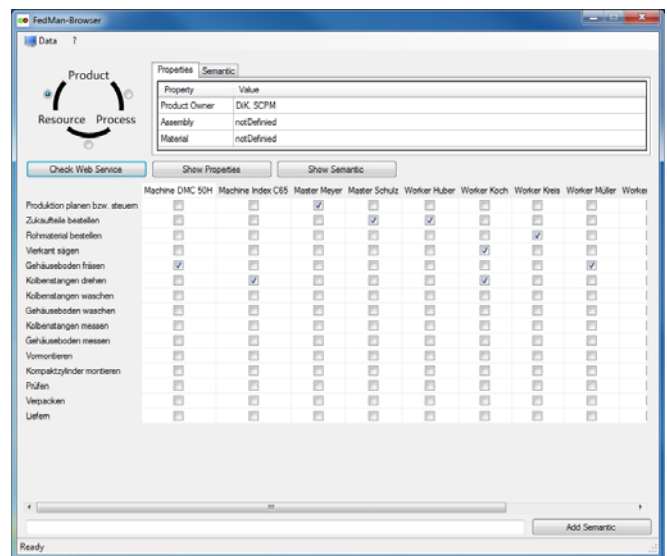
FedMan-Browser

Data ?

Product

Resource Process

Properties Semantic

| Property | Value |
|---|---|
| Product Owner | DiK, SCPM |
| Assembly | notDefinied |
| Material | notDefinied |

Check Web Service Show Properties Show Semantic

| | Machine DMC 50H | Machine Index C65 | Master Meyer | Master Schulz | Worker Huber | Worker Koch | Worker Kreis | Worker Müller | Worker |
|---|---|---|---|---|---|---|---|---|---|
| Produktion planen bzw. steuern | | | ✓ | | | | | | |
| Zukaufteile bestellen | | | | ✓ | ✓ | | | | |
| Rohmaterial bestellen | | | | | | | ✓ | | |
| Vierkant sägen | | | | | | ✓ | | | |
| Gehäuseboden fräsen | ✓ | | | | | | | ✓ | |
| Kolbenstangen drehen | | ✓ | | | | ✓ | | | |
| Kolbenstangen waschen | | | | | | | | | |
| Gehäuseboden waschen | | | | | | | | | |
| Kolbenstangen messen | | | | | | | | | |
| Gehäuseboden messen | | | | | | | | | |
| Vormontieren | | | | | | | | | |
| Kompaktzylinder montieren | | | | | | | | | |
| Prüfen | | | | | | | | | |
| Verpacken | | | | | | | | | |
| Liefern | | | | | | | | | |

Add Semantic

Ready